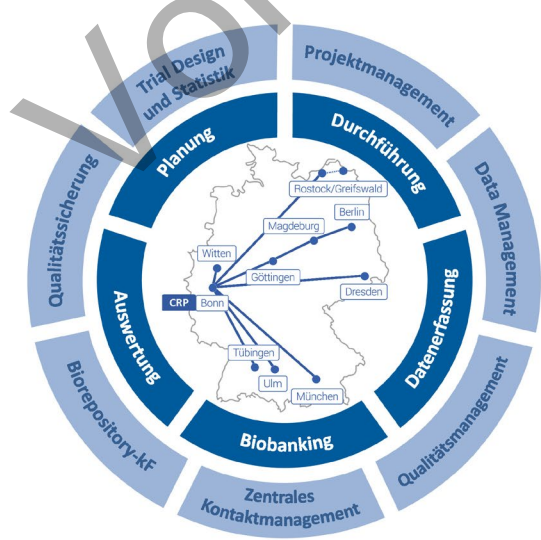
Trial Design und Statistik

Projektmanagement

Data Management

Qualitätsmanagement

Zentrales Kontaktmanagement

Biorepository-kF

Qualitätssicherung

Planung

Durchführung

Datenerfassung

Biobanking

Auswertung

Rostock/Greifswald

Berlin

Magdeburg

Witten

Göttingen

Dresden

CRP

Bonn

Tübingen

Ulm

München